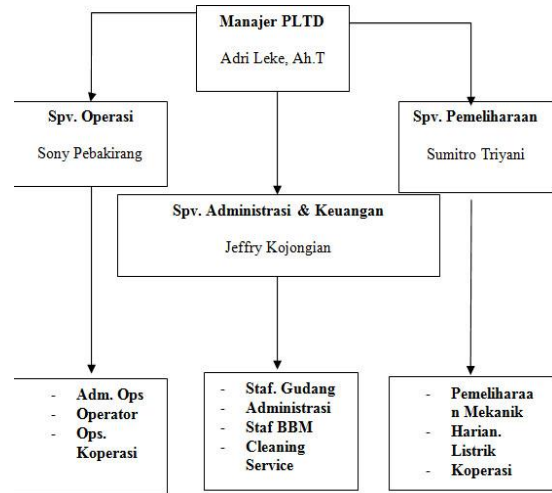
Manajer PLTD

Adri Leke, Ah.T

Spv. Operasi

Sony Pebakirang

Spv. Pemeliharaan

Sumitro Triyani

Spv. Administrasi & Keuangan

Jeffry Kojongian

- Adm. Ops
- Operator
- Ops. Koperasi

- Staf. Gudang
- Administrasi
- Staf BBM
- Cleaning Service

- Pemeliharaan Mekanik
- Harian. Listrik
- Koperasi